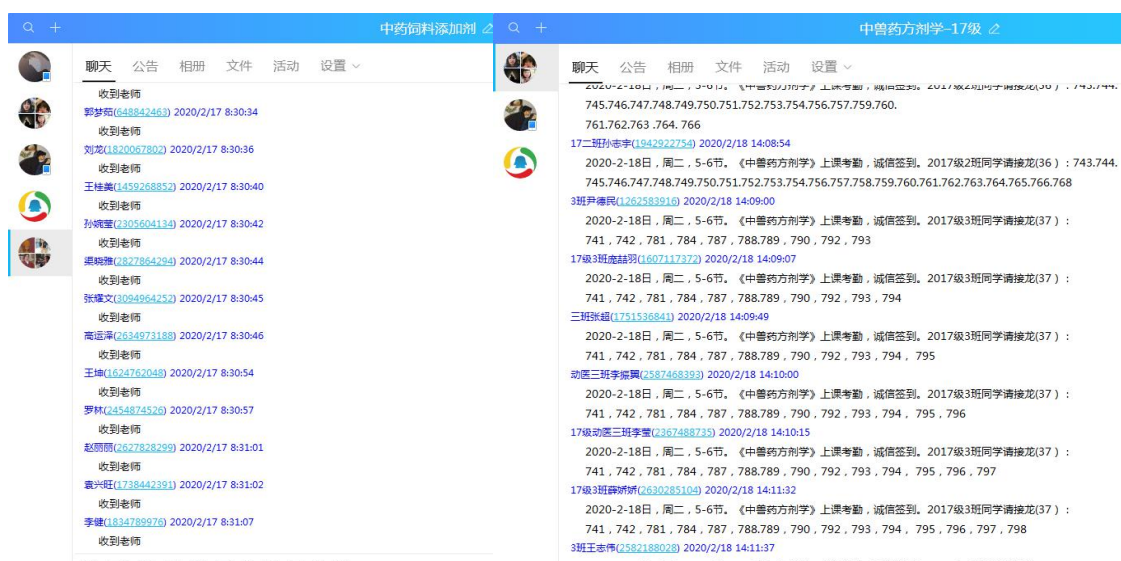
中药饲料添加剂

聊天 公告 相册 文件 活动 设置

收到老师
郭梦茹(648842463) 2020/2/17 8:30:34
收到老师
刘龙(1820067802) 2020/2/17 8:30:36
收到老师
王桂美(1459268852) 2020/2/17 8:30:40
收到老师
孙晓莹(2305604134) 2020/2/17 8:30:42
收到老师
梁晓雅(2827864294) 2020/2/17 8:30:44
收到老师
张耀文(3094964252) 2020/2/17 8:30:45
收到老师
高运泽(2634973188) 2020/2/17 8:30:46
收到老师
王坤(1624762048) 2020/2/17 8:30:54
收到老师
罗林(2454874526) 2020/2/17 8:30:57
收到老师
赵丽丽(2627828299) 2020/2/17 8:31:01
收到老师
袁兴旺(1738442391) 2020/2/17 8:31:02
收到老师
李健(1834789976) 2020/2/17 8:31:07
收到老师

中兽药方剂学-17级

聊天 公告 相册 文件 活动 设置

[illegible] 745.746.747.748.749.750.751.752.753.754.756.757.759.760. 761.762.763 .764. 766
17二班孙志宇(1942922754) 2020/2/18 14:08:54
2020-2-18日，周二，5-6节。《中兽药方剂学》上课考勤，诚信签到。2017级2班同学请接龙(36)：743.744. 745.746.747.748.749.750.751.752.753.754.756.757.758.759.760.761.762.763.764.765.766.768
3班尹德民(1262583916) 2020/2/18 14:09:00
2020-2-18日，周二，5-6节。《中兽药方剂学》上课考勤，诚信签到。2017级3班同学请接龙(37)：741，742，781，784，787，788.789，790，792，793
17级3班庞喆羽(1607117372) 2020/2/18 14:09:07
2020-2-18日，周二，5-6节。《中兽药方剂学》上课考勤，诚信签到。2017级3班同学请接龙(37)：741，742，781，784，787，788.789，790，792，793，794
三班张超(1751536841) 2020/2/18 14:09:49
2020-2-18日，周二，5-6节。《中兽药方剂学》上课考勤，诚信签到。2017级3班同学请接龙(37)：741，742，781，784，787，788.789，790，792，793，794， 795
动医三班李振翼(2587468393) 2020/2/18 14:10:00
2020-2-18日，周二，5-6节。《中兽药方剂学》上课考勤，诚信签到。2017级3班同学请接龙(37)：741，742，781，784，787，788.789，790，792，793，794， 795，796
17级动医三班李莹(2367488735) 2020/2/18 14:10:15
2020-2-18日，周二，5-6节。《中兽药方剂学》上课考勤，诚信签到。2017级3班同学请接龙(37)：741，742，781，784，787，788.789，790，792，793，794， 795，796，797
17级3班薛娇娇(2630285104) 2020/2/18 14:11:32
2020-2-18日，周二，5-6节。《中兽药方剂学》上课考勤，诚信签到。2017级3班同学请接龙(37)：741，742，781，784，787，788.789，790，792，793，794， 795，796，797，798
3班王志伟(2582188028) 2020/2/18 14:11:37